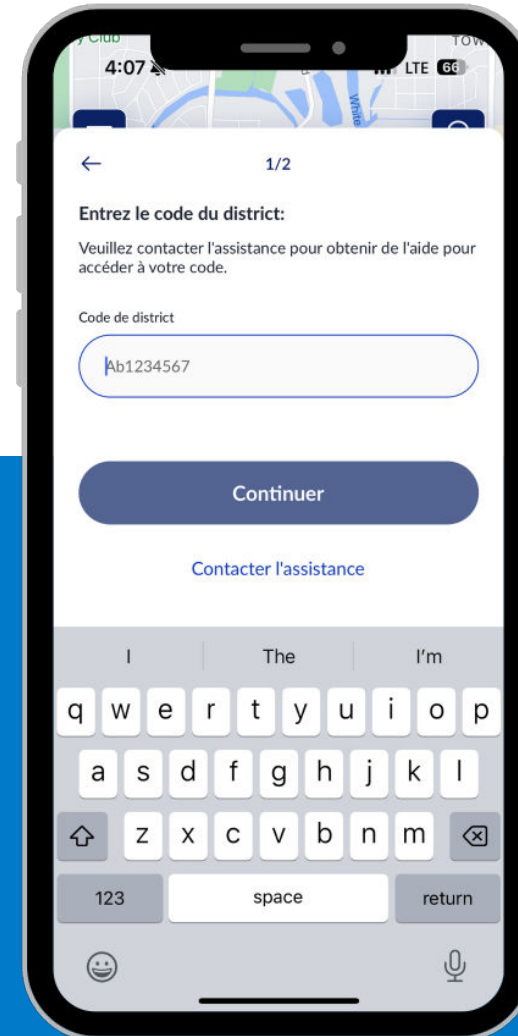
y Club
Tow
4:07
LTE 66
White

←
1/2

Entrez le code du district:

Veuillez contacter l'assistance pour obtenir de l'aide pour accéder à votre code.

Code de district

Ab1234567

Continuer

Contacter l'assistance

I
The
I'm

q w e r t y u i o p
a s d f g h j k l
z x c v b n m
123
space
return